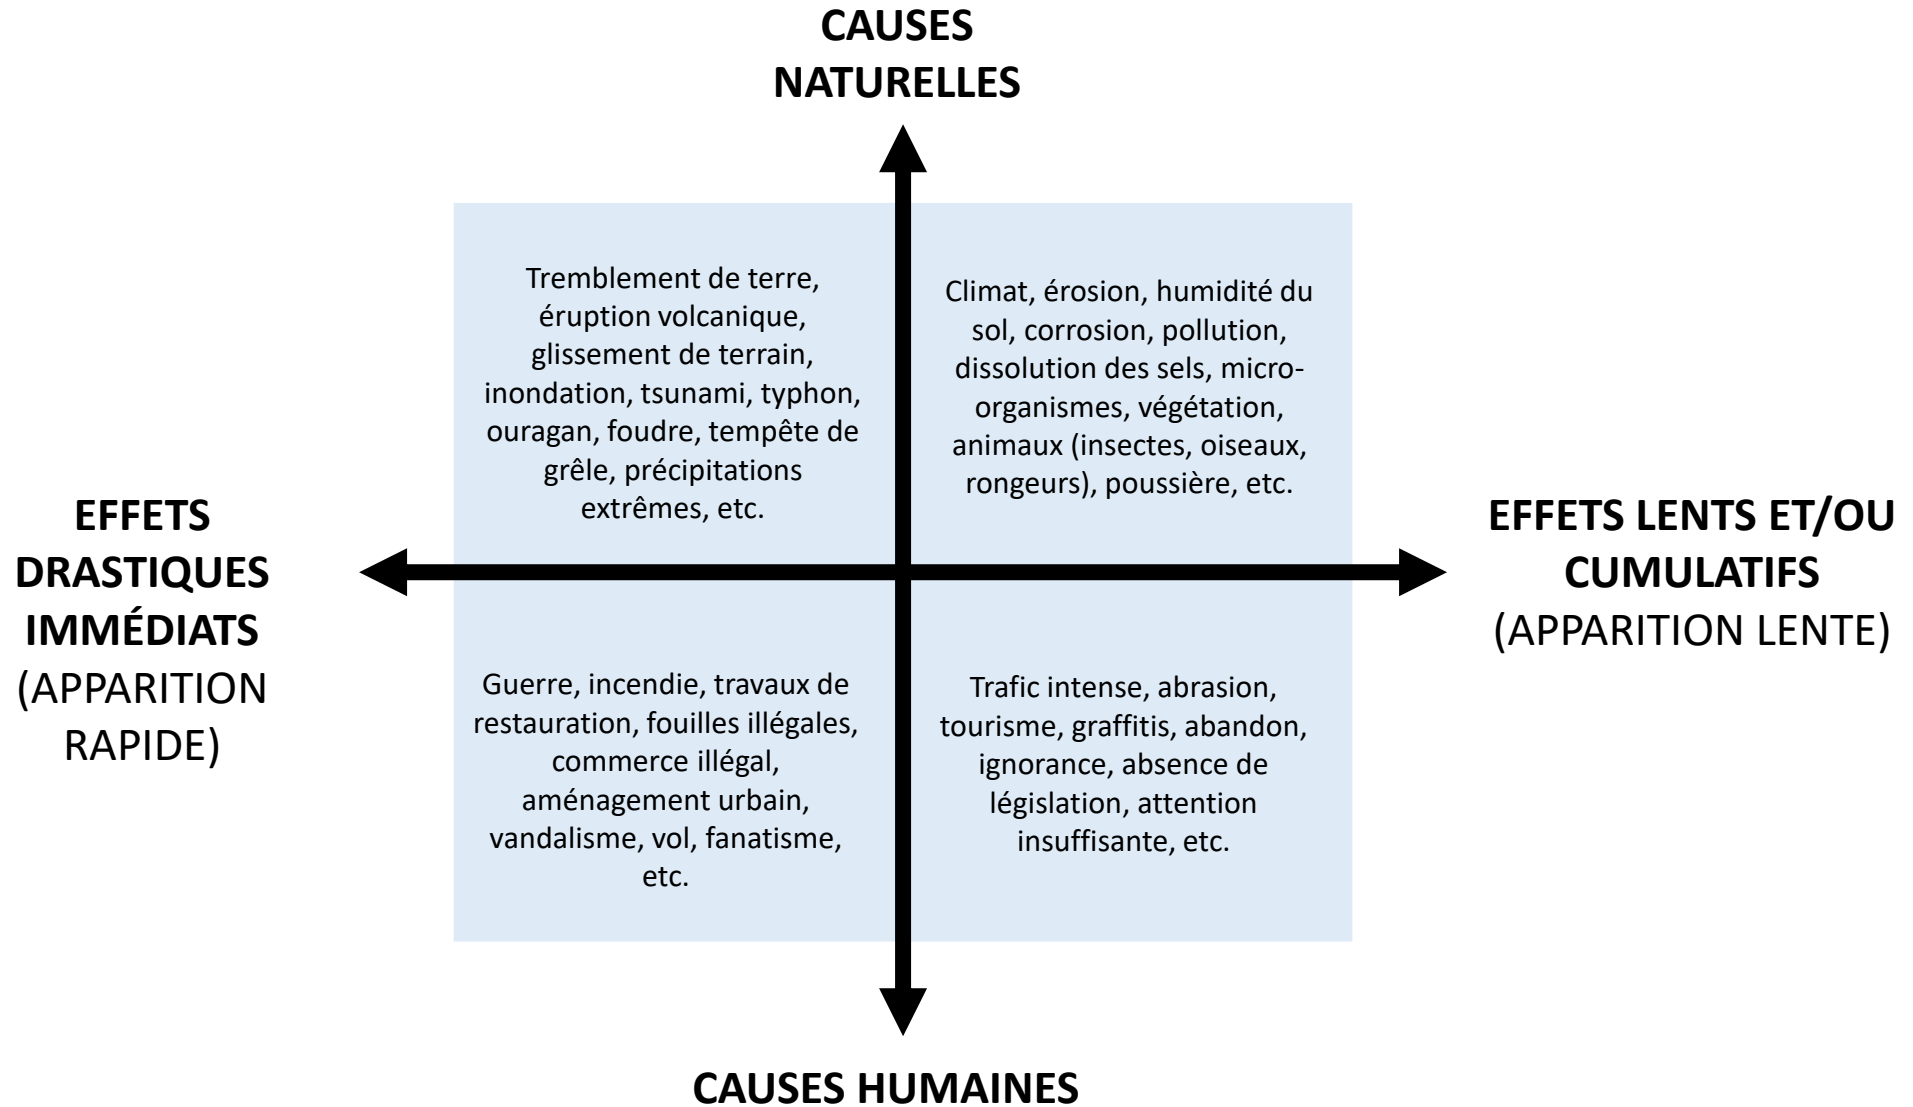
CAUSES NATURELLES

Tremblement de terre, éruption volcanique, glissement de terrain, inondation, tsunami, typhon, ouragan, foudre, tempête de grêle, précipitations extrêmes, etc.

Climat, érosion, humidité du sol, corrosion, pollution, dissolution des sels, micro-organismes, végétation, animaux (insectes, oiseaux, rongeurs), poussière, etc.

EFFETS DRASTIQUES IMMÉDIATS (APPARITION RAPIDE)

EFFETS LENTS ET/OU CUMULATIFS (APPARITION LENTE)

Guerre, incendie, travaux de restauration, fouilles illégales, commerce illégal, aménagement urbain, vandalisme, vol, fanatisme, etc.

Trafic intense, abrasion, tourisme, graffitis, abandon, ignorance, absence de législation, attention insuffisante, etc.

CAUSES HUMAINES